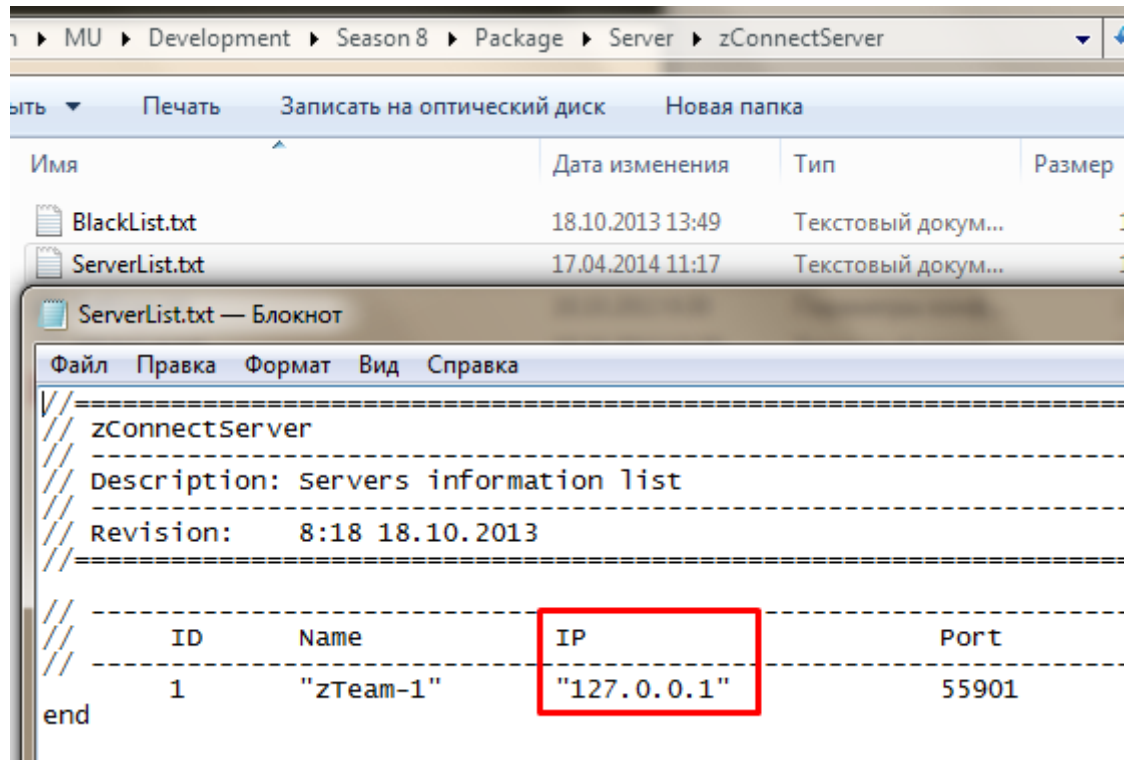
▸ MU ▸ Development ▸ Season 8 ▸ Package ▸ Server ▸ zConnectServer

ыть ▾ Печать Записать на оптический диск Новая папка

| Имя | Дата изменения | Тип | Размер |
|---|---|---|---|
| BlackList.txt | 18.10.2013 13:49 | Текстовый докум... | |
| ServerList.txt | 17.04.2014 11:17 | Текстовый докум... | |

ServerList.txt — Блокнот

Файл Правка Формат Вид Справка

//==========================================================
// zConnectServer
// ----------------------------------------------------------
// Description: Servers information list
// ----------------------------------------------------------
// Revision: 8:18 18.10.2013
//==========================================================

// ----------------------------------------------------------
// ID Name IP Port
// ----------------------------------------------------------
1 "zTeam-1" "127.0.0.1" 55901
end